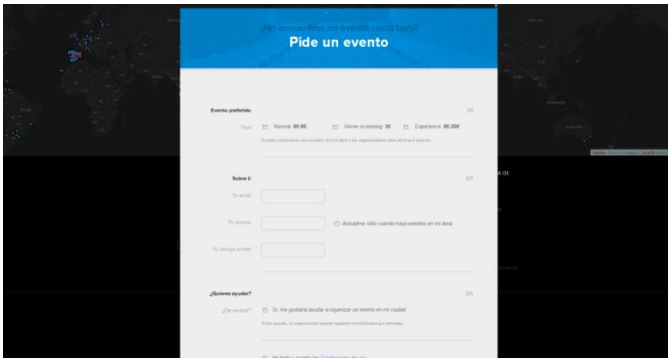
¿No encuentras un evento cerca tuyo?

Pide un evento

Evento preferido

1/3

Tipo

Normal 00.0€

Home screening 00.0€

Experience 00.20€

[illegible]

Sobre ti

2/3

Tu email

Tu ciudad

Avísame sólo cuando haya eventos en mi área

Tu código postal

¿Quieres ayudar?

3/3

¿De verdad?

Sí, me gustaría ayudar a organizar un evento en mi ciudad

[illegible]

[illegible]